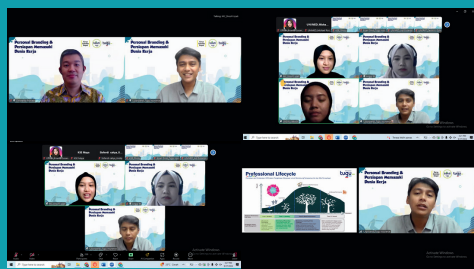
Personal Branding & Persiapan Memasuki Dunia Kerja

Personal Branding & Persiapan Memasuki Dunia Kerja

Personal Branding & Persiapan Memasuki Dunia Kerja

Personal Branding & Persiapan Memasuki Dunia Kerja

Personal Branding & Persiapan Memasuki Dunia Kerja

Personal Branding & Persiapan Memasuki Dunia Kerja

Personal Branding & Persiapan Memasuki Dunia Kerja

Personal Branding & Persiapan Memasuki Dunia Kerja

Professional Lifecycle

Activate Windows